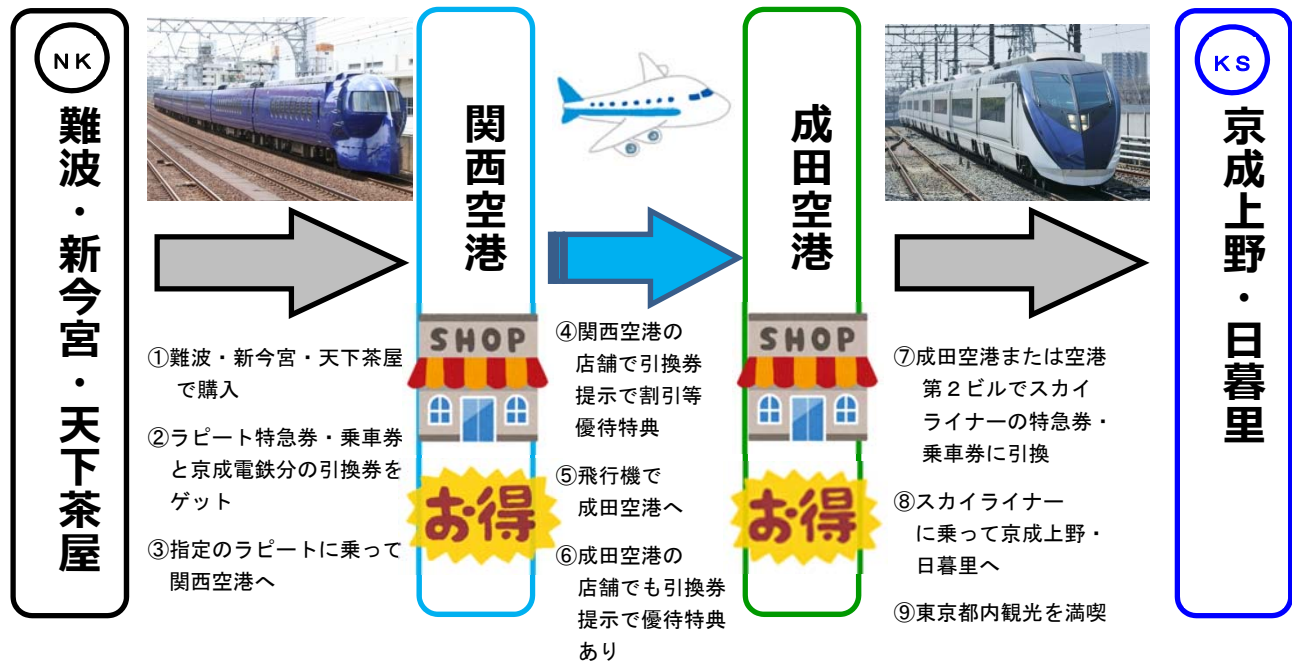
NK
難波・新今宮・天下茶屋

①難波・新今宮・天下茶屋で購入

②ラピート特急券・乗車券と京成電鉄分の引換券をゲット

③指定のラピートに乗って関西空港へ

関西空港

SHOP

お得

④関西空港の店舗で引換券提示で割引等優待特典

⑤飛行機で成田空港へ

⑥成田空港の店舗でも引換券提示で優待特典あり

成田空港

SHOP

お得

⑦成田空港または空港第２ビルでスカイライナーの特急券・乗車券に引換

⑧スカイライナーに乗って京成上野・日暮里へ

⑨東京都内観光を満喫

KS
京成上野・日暮里